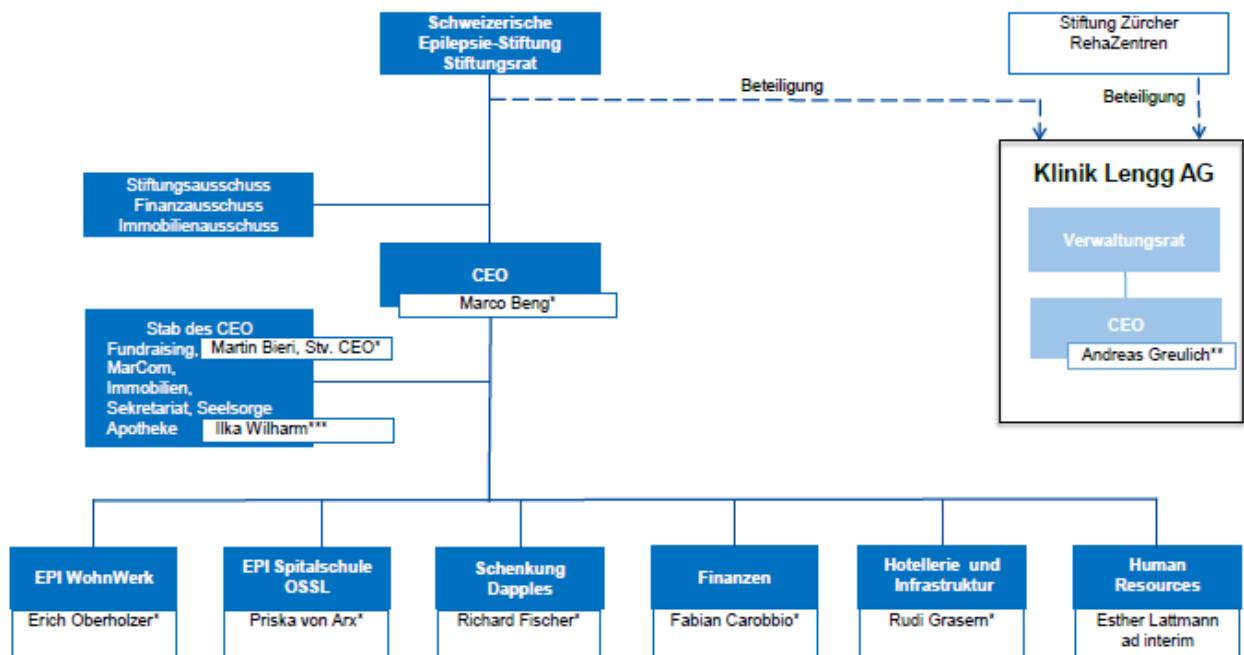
Schweizerische Epilepsie-Stiftung Stiftungsrat

Stiftung Zürcher RehaZentren

Beteiligung

Beteiligung

Klinik Lengg AG

Verwaltungsrat

CEO

Andreas Greulich**

Stiftungsausschuss
Finanzausschuss
Immobilienausschuss

CEO

Marco Beng*

Stab des CEO
Fundraising, Martin Bieri, Stv. CEO*
MarCom,
Immobilien,
Sekretariat, Seelsorge
Apotheke Ilka Wilharm***

EPI WohnWerk
Erich Oberholzer*

EPI Spitalschule OSSL
Priska von Arx*

Schenkung Dapples
Richard Fischer*

Finanzen
Fabian Carobbio*

Hotellerie und Infrastruktur
Rudi Grasern*

Human Resources
Esther Lattmann ad interim